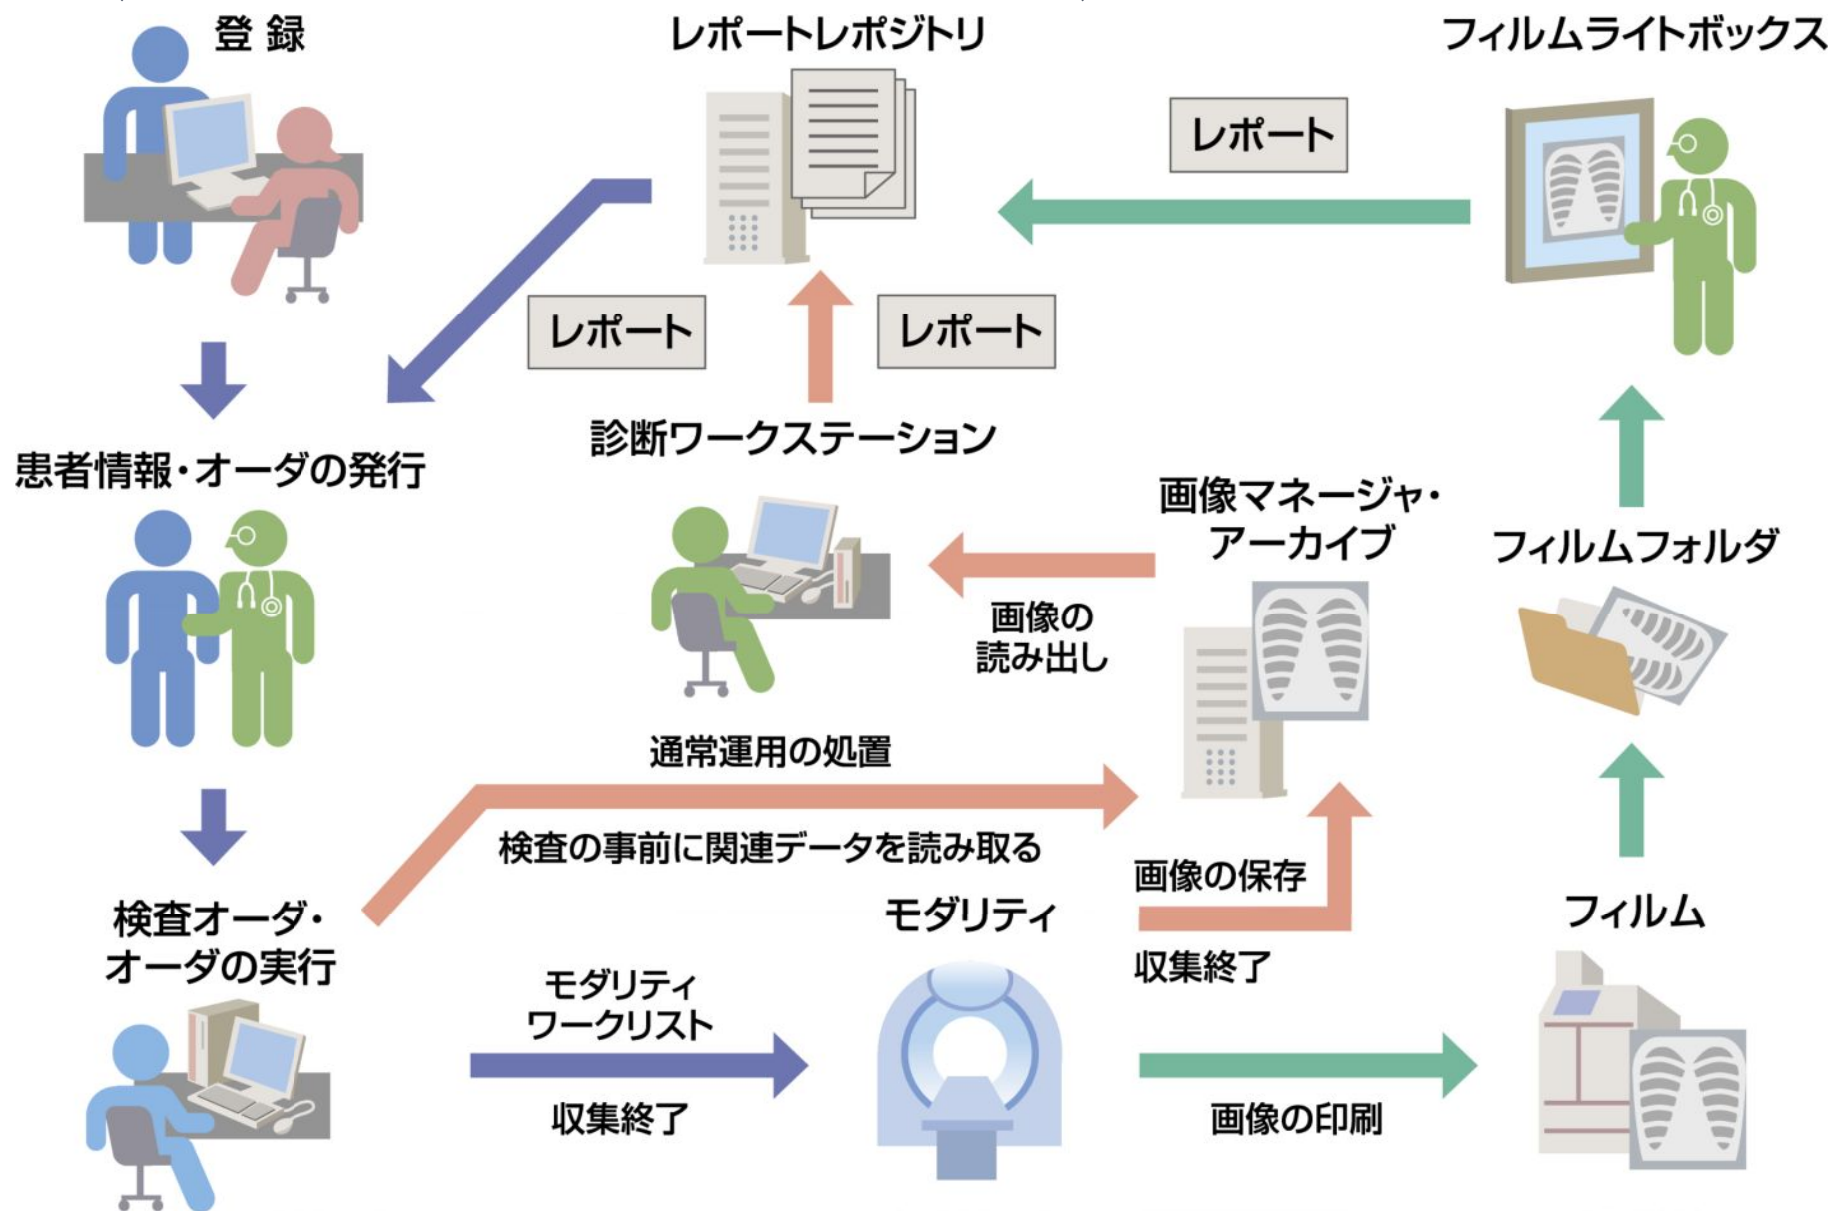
登 録

レポートレポジトリ

フィルムライトボックス

レポート

レポート

レポート

診断ワークステーション

患者情報・オーダの発行

画像マネージャ・アーカイブ

フィルムフォルダ

画像の読み出し

通常運用の処置

検査の事前に関連データを読み取る

画像の保存

検査オーダ・オーダの実行

モダリティ

フィルム

収集終了

モダリティ ワークリスト

収集終了

画像の印刷